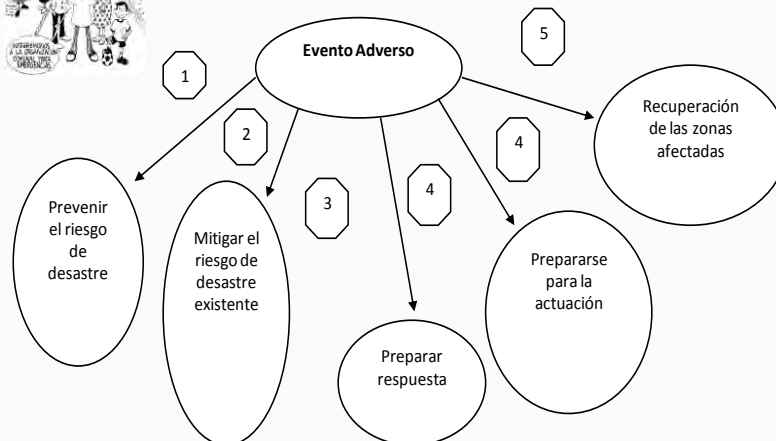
INTEGRÉMONOS A LA ORGANIZACIÓN COMUNAL PARA EMERGENCIAS

Evento Adverso

5

1

2

3

4

4

Prevenir el riesgo de desastre

Mitigar el riesgo de desastre existente

Preparar respuesta

Prepararse para la actuación

Recuperación de las zonas afectadas